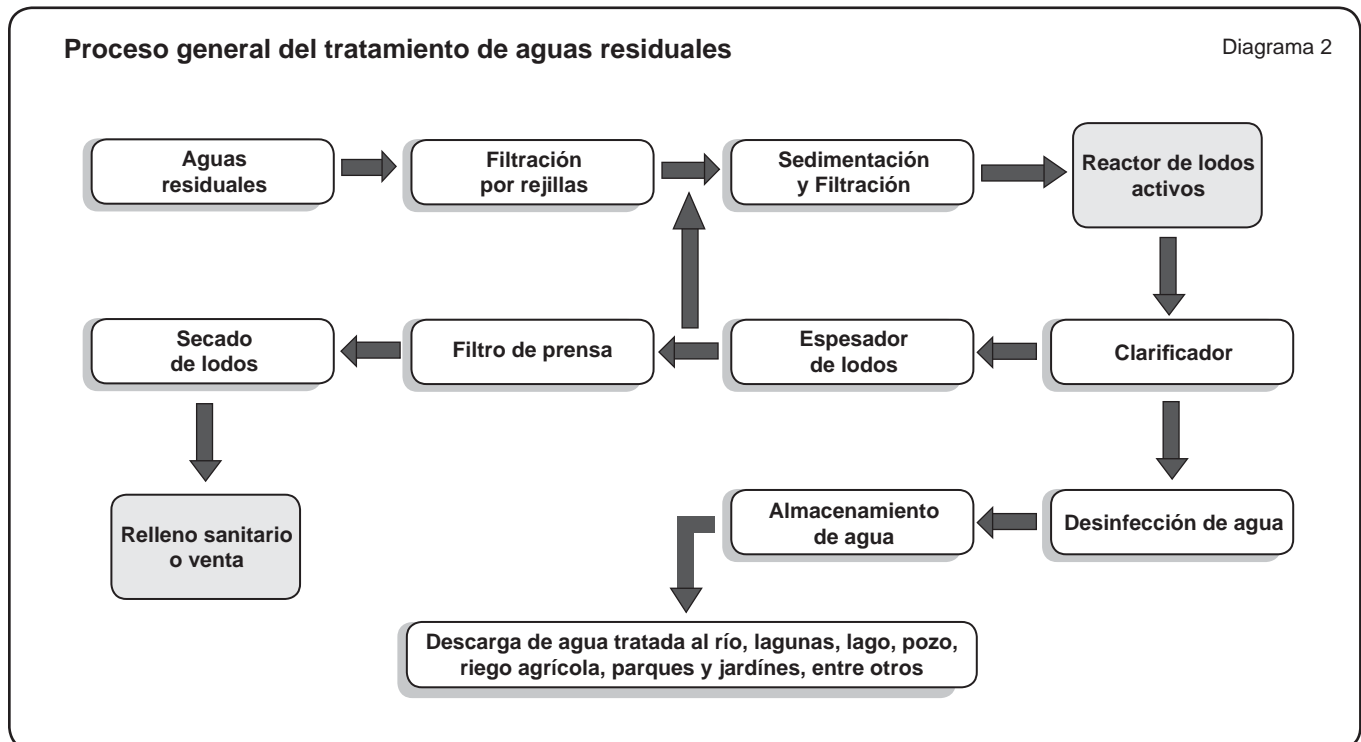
Proceso general del tratamiento de aguas residuales

Diagrama 2

Aguas residuales

Filtración por rejillas

Sedimentación y Filtración

Reactor de lodos activos

Clarificador

Espesador de lodos

Filtro de prensa

Secado de lodos

Relleno sanitario o venta

Desinfección de agua

Almacenamiento de agua

Descarga de agua tratada al río, lagunas, lago, pozo, riego agrícola, parques y jardínes, entre otros